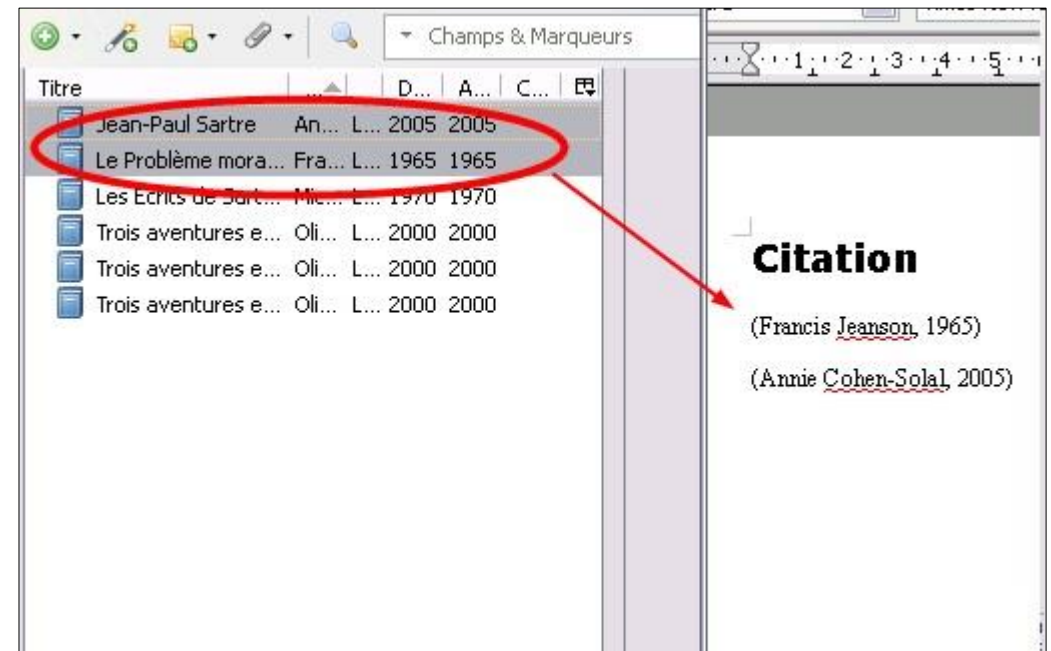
Champs & Marqueurs

1 2 3 4 5

| Titre | ... | D... | A... | C... |
|---|---|---|---|---|
| Jean-Paul Sartre | An... | L... | 2005 | 2005 |
| Le Problème mora... | Fra... | L... | 1965 | 1965 |
| Les Ecrits de Sart... | Mic... | L... | 1970 | 1970 |
| Trois aventures e... | Oli... | L... | 2000 | 2000 |
| Trois aventures e... | Oli... | L... | 2000 | 2000 |
| Trois aventures e... | Oli... | L... | 2000 | 2000 |

Citation

(Francis Jeanson, 1965)

(Annie Cohen-Solal, 2005)